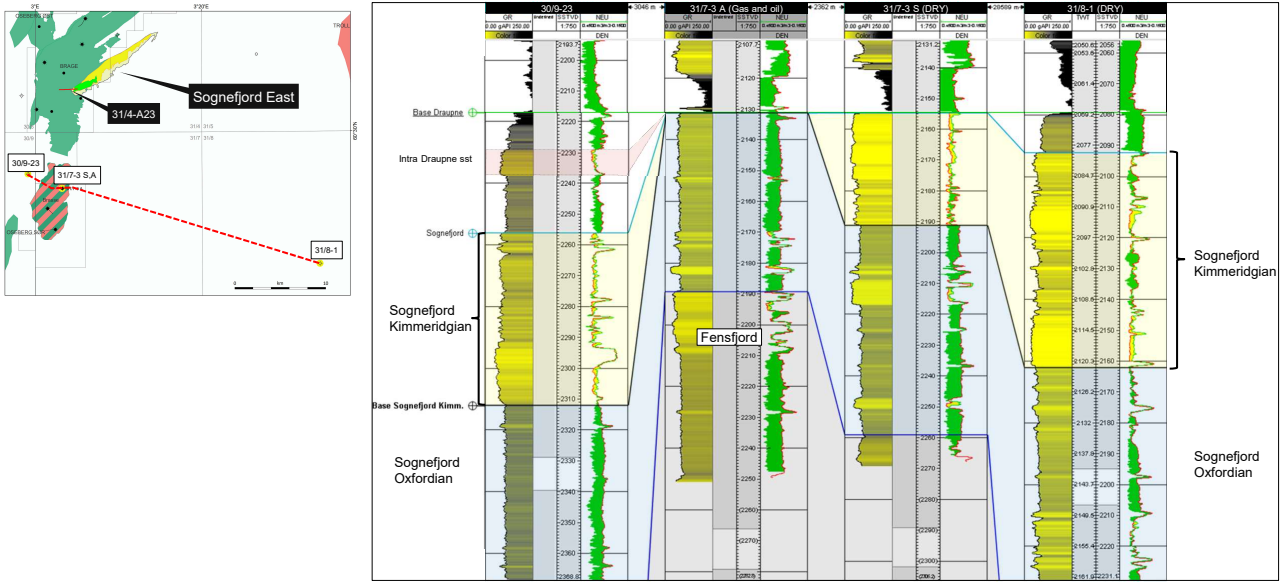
3°E
3°20'E
TROLL
OSEBERG ØST
BRAGE
Sognefjord East
31/4-A23
31/5
31/6
30/9
31/7
31/8
60°30'N
30/9-23
31/7-3 S,A
OSEBERG SØR
31/8-1
0 km 10

30/9-23
GR
SSTVD
NEU
0.00 gAPI 250.00
1:750
DEN
Color
3046 m
31/7-3 A (Gas and oil)
GR
SSTVD
NEU
0.00 gAPI 250.00
1:750
DEN
2362 m
31/7-3 S (DRY)
GR
SSTVD
NEU
0.00 gAPI 250.00
1:750
DEN
20589 m
31/8-1 (DRY)
GR
TWT
SSTVD
NEU
0.00 gAPI 250.00
1:750
DEN

Base Draupne
Intra Draupne sst
Sognefjord
Sognefjord Kimmeridgian
Base Sognefjord Kimm.
Sognefjord Oxfordian
Fensfjord
Sognefjord Kimmeridgian
Sognefjord Oxfordian

2193.7
2200
2210
2220
2230
2240
2250
2260
2270
2280
2290
2300
2310
2320
2330
2340
2350
2360
2369.8

2107.7
2120
2130
2140
2150
2160
2170
2180
2190
2200
2210
2220
2230
2240
2250
(2260)
(2270)

2131.2
2140
2150
2160
2170
2180
2190
2200
2210
2220
2230
2240
2250
2260
2270
(2280)
(2290)
(2300)

2050.6
2053.6
2056
2060
2061.4
2070
2069.2
2080
2077
2090
2084.1
2100
2090.9
2110
2097
2120
2102.8
2130
2108.6
2140
2114.5
2150
2120.3
2160
2126.2
2170
2132
2180
2137.8
2190
2143.7
2200
2149.5
2210
2155.4
2220
2161.9
2231.1